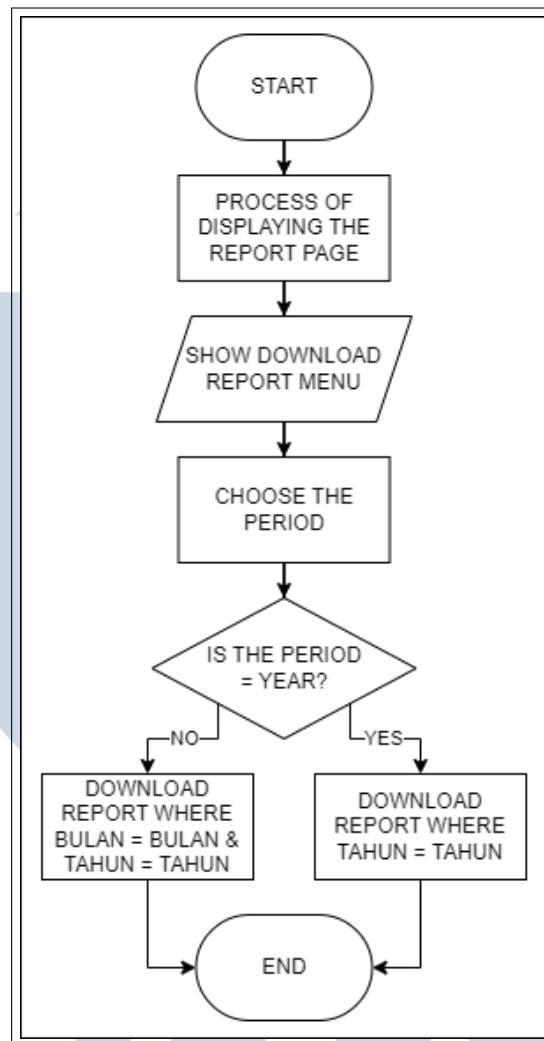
START

PROCESS OF DISPLAYING THE REPORT PAGE

SHOW DOWNLOAD REPORT MENU

CHOOSE THE PERIOD

IS THE PERIOD = YEAR?

NO

YES

DOWNLOAD REPORT WHERE BULAN = BULAN & TAHUN = TAHUN

DOWNLOAD REPORT WHERE TAHUN = TAHUN

END